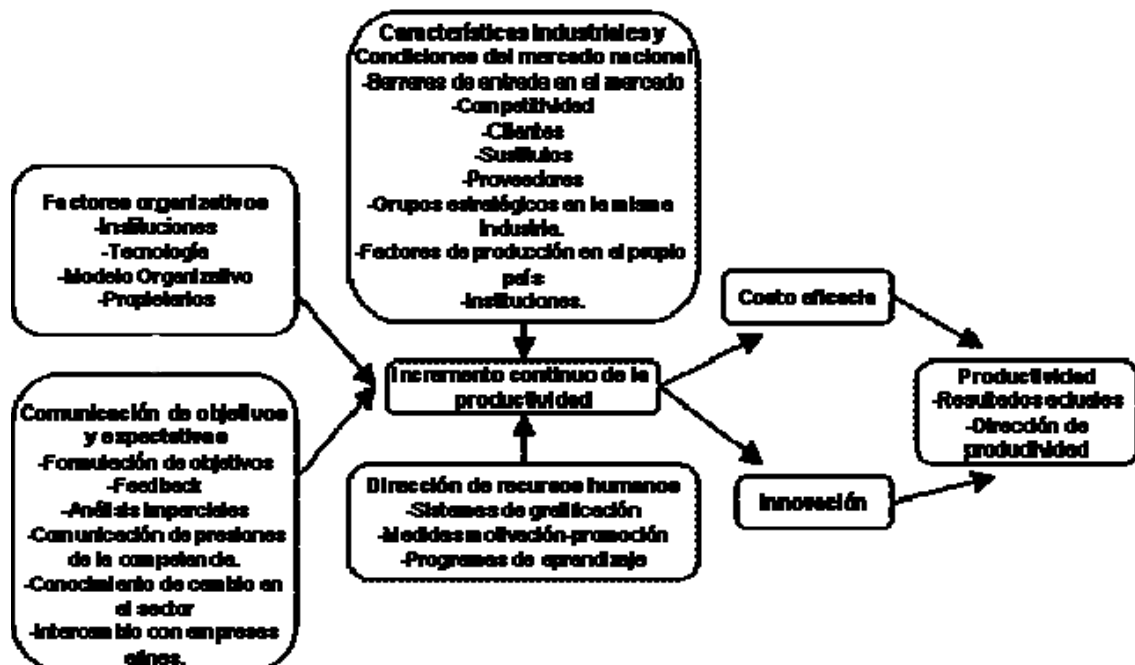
Características industriales y Condiciones del mercado nacional
-Barreras de entrada en el mercado
-Competitividad
-Clientes
-Sustitutos
-Proveedores
-Grupos estratégicos en la misma industria.
-Factores de producción en el propio país
-Instituciones.

Factores organizativos
-Instituciones
-Tecnología
-Modelo Organizativo
-Propietarios

Comunicación de objetivos y expectativas
-Formulación de objetivos
-Feedback
-Análisis imparciales
-Comunicación de presiones de la competencia.
-Conocimiento de cambio en el sector
-Intercambio con empresas afines.

Incremento continuo de la productividad

Dirección de recursos humanos
-Sistemas de gratificación
-Medidas motivación-promoción
-Programas de aprendizaje

Costo eficacia

Innovación

Productividad
-Resultados actuales
-Dirección de productividad